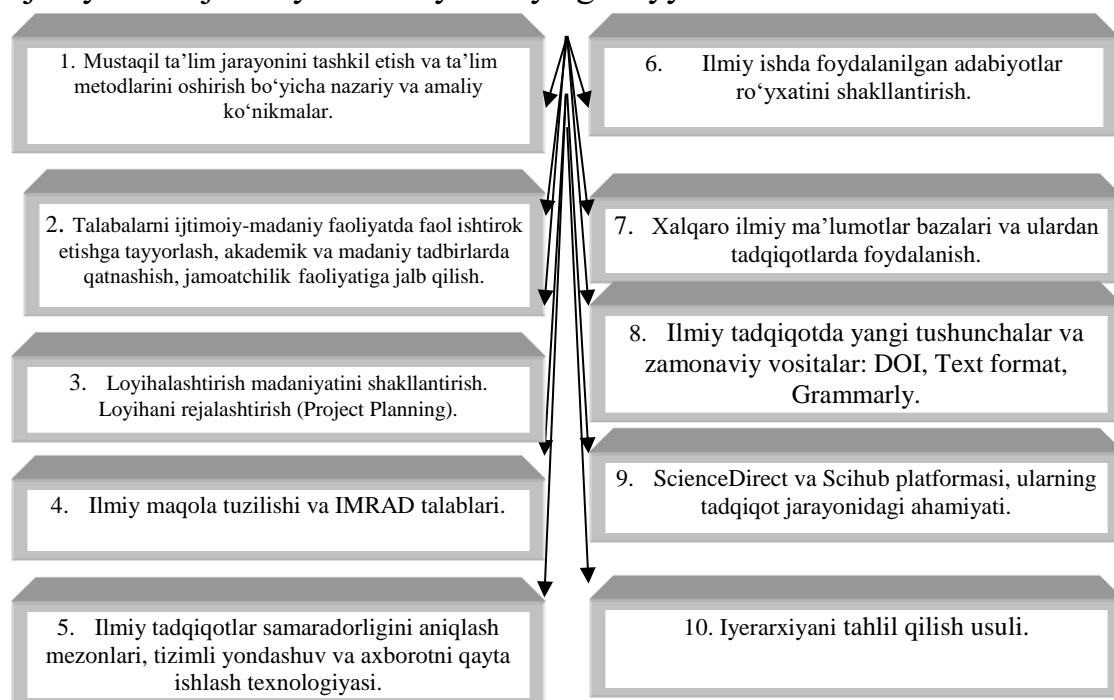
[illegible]

1. Mustaqil ta'lim jarayonini tashkil etish va ta'lim metodlarini oshirish bo'yicha nazariy va amaliy ko'nikmalar.

6. Ilmiy ishda foydalanilgan adabiyotlar ro'yxatini shakllantirish.

2. Talabalarni ijtimoiy-madaniy faoliyatda faol ishtirok etishga tayyorlash, akademik va madaniy tadbirlarda qatnashish, jamoatchilik faoliyatiga jalb qilish.

7. Xalqaro ilmiy ma'lumotlar bazalari va ulardan tadqiqotlarda foydalanish.

8. Ilmiy tadqiqotda yangi tushunchalar va zamonaviy vositalar: DOI, Text format, Grammarly.

3. Loyihalashtirish madaniyatini shakllantirish. Loyihani rejalashtirish (Project Planning).

9. ScienceDirect va Scihub platformasi, ularning tadqiqot jarayonidagi ahamiyati.

4. Ilmiy maqola tuzilishi va IMRAD talablari.

5. Ilmiy tadqiqotlar samaradorligini aniqlash mezonlari, tizimli yondashuv va axborotni qayta ishlash texnologiyasi.

10. Iyerarxiyani tahlil qilish usuli.